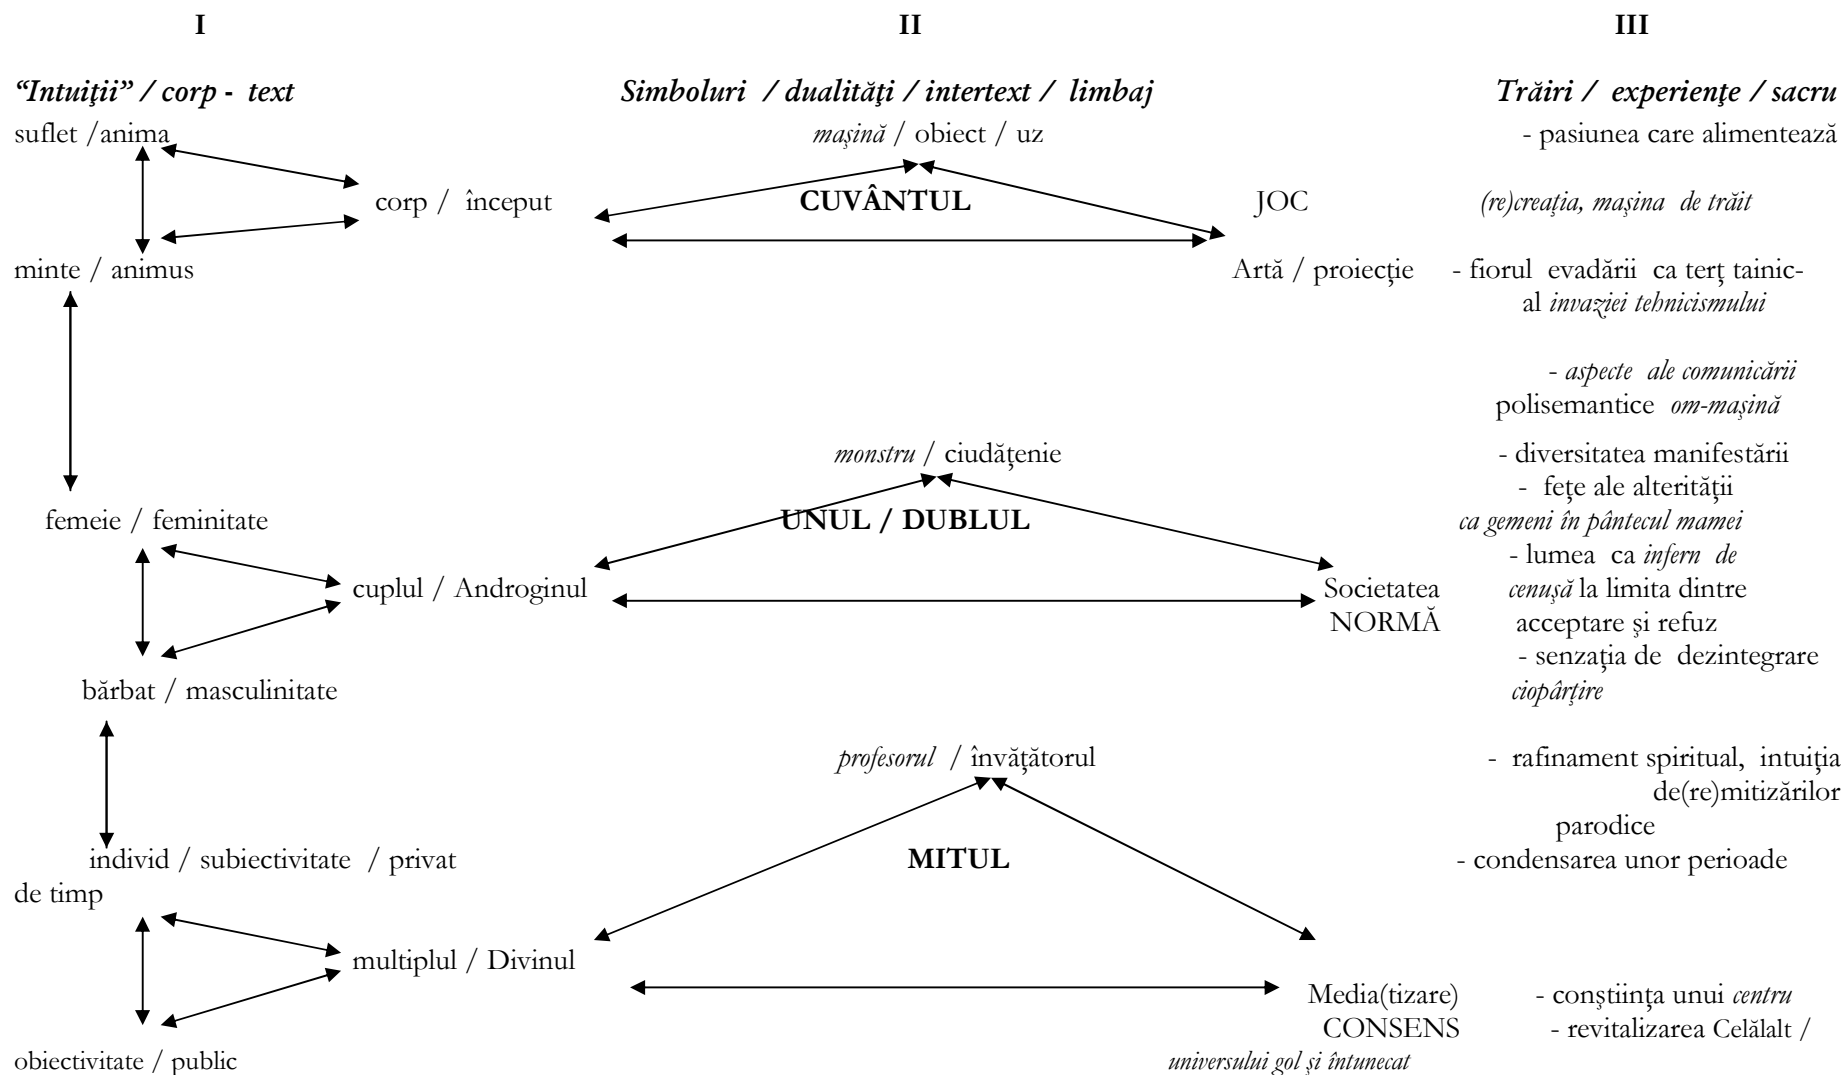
I

II

III

*"Intuiţii" / corp - text*

*Simboluri / dualităţi / intertext / limbaj*

*Trăiri / experienţe / sacru*

suflet /anima

*maşină* / obiect / uz

- pasiunea care alimentează

corp / început

**CUVÂNTUL**

JOC

*(re)creaţia, maşina de trăit*

minte / animus

Artă / proiecţie

- fiorul evadării ca terţ tainic- al *invaziei tehnicismului*

- *aspecte ale comunicării* polisemantice *om-maşină*

*monstru* / ciudăţenie

- diversitatea manifestării

- feţe ale alterităţii *ca gemeni în pântecul mamei*

femeie / feminitate

**UNUL / DUBLUL**

- lumea ca *infern de cenuşă* la limita dintre acceptare şi refuz

cuplul / Androginul

Societatea NORMĂ

- senzaţia de dezintegrare *ciopârţire*

bărbat / masculinitate

*profesorul* / învăţătorul

- rafinament spiritual, intuiţia de(re)mitizărilor parodice

individ / subiectivitate / privat

**MITUL**

- condensarea unor perioade de timp

multiplul / Divinul

Media(tizare) CONSENS

- conştiinţa unui *centru*

- revitalizarea Celălalt / *universului gol şi întunecat*

obiectivitate / public